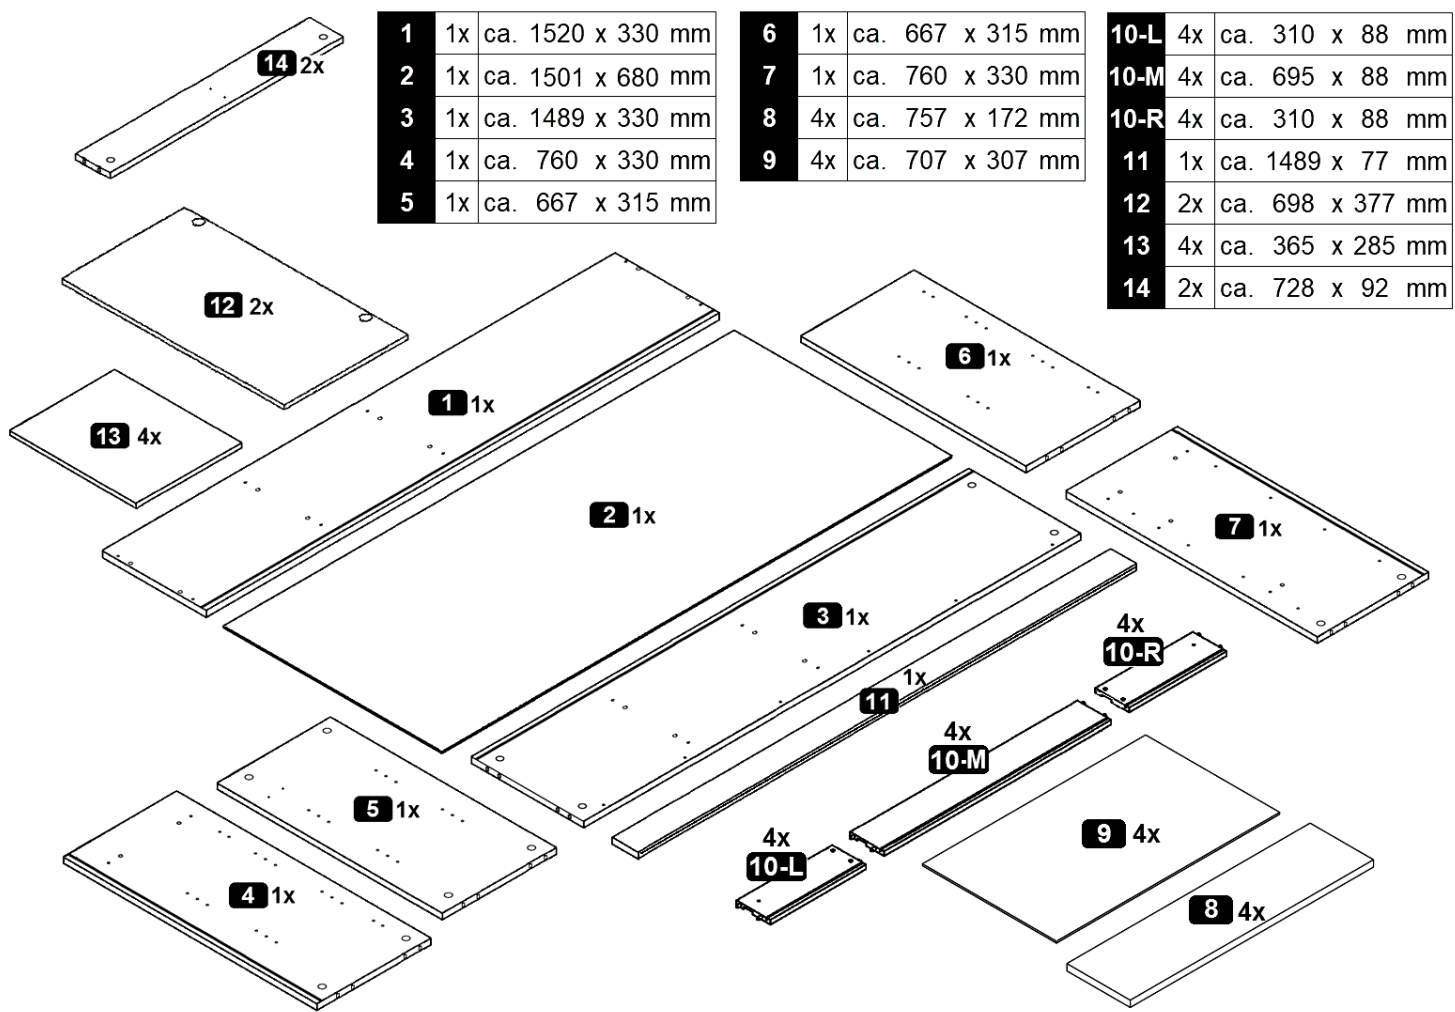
| 1 | 1x | ca. 1520 x 330 mm |
|---|---|---|
| 2 | 1x | ca. 1501 x 680 mm |
| 3 | 1x | ca. 1489 x 330 mm |
| 4 | 1x | ca. 760 x 330 mm |
| 5 | 1x | ca. 667 x 315 mm |

| 6 | 1x | ca. 667 x 315 mm |
|---|---|---|
| 7 | 1x | ca. 760 x 330 mm |
| 8 | 4x | ca. 757 x 172 mm |
| 9 | 4x | ca. 707 x 307 mm |

| 10-L | 4x | ca. 310 x 88 mm |
|---|---|---|
| 10-M | 4x | ca. 695 x 88 mm |
| 10-R | 4x | ca. 310 x 88 mm |
| 11 | 1x | ca. 1489 x 77 mm |
| 12 | 2x | ca. 698 x 377 mm |
| 13 | 4x | ca. 365 x 285 mm |
| 14 | 2x | ca. 728 x 92 mm |

14 2x

12 2x

13 4x

1 1x

2 1x

6 1x

7 1x

3 1x

4x
10-R

1x
11

4x
10-M

5 1x

4 1x

4x
10-L

9 4x

8 4x